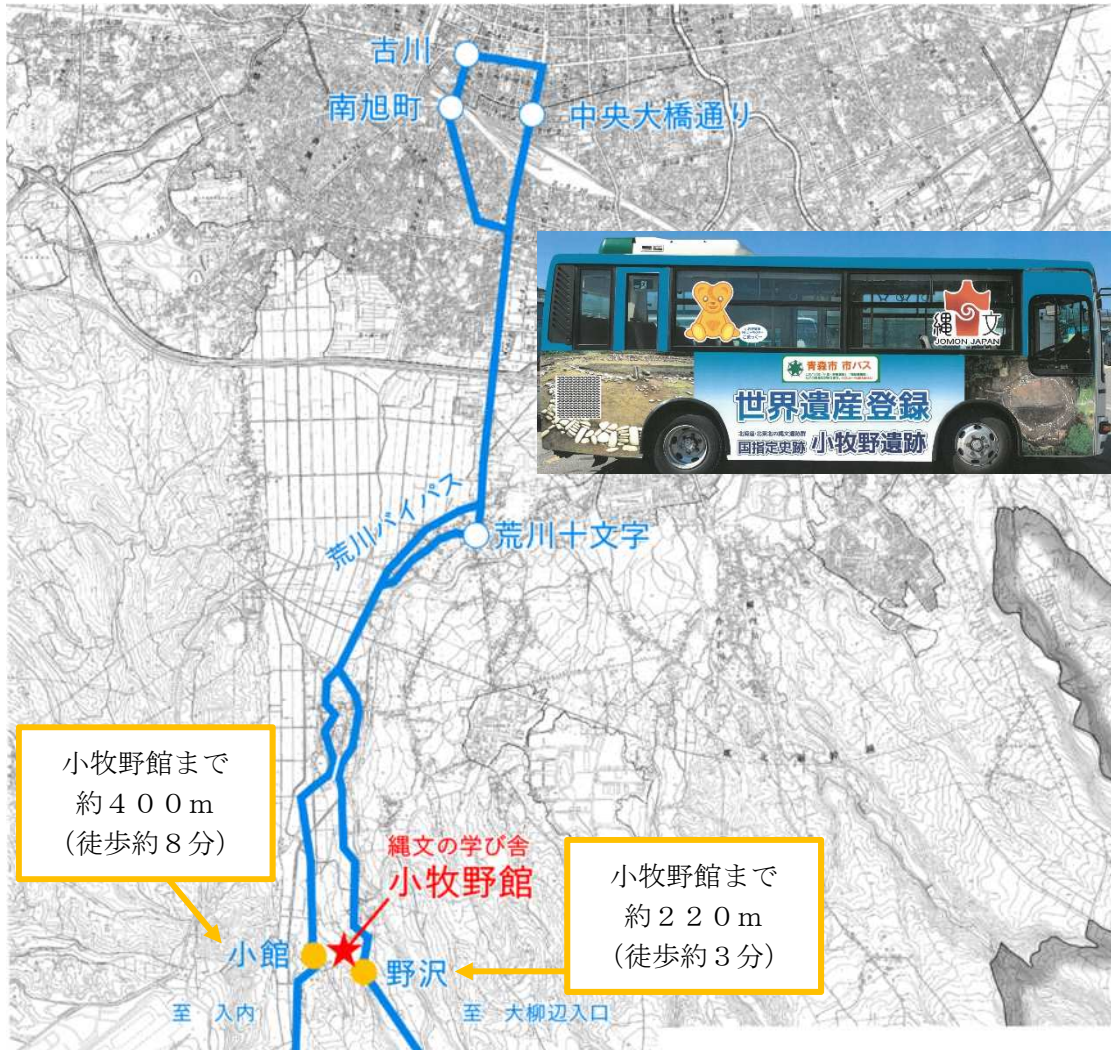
古川
南旭町
中央大橋通り
青森市 市バス
世界遺産登録
国指定史跡 小牧野遺跡
縄文
JOMON JAPAN
荒川バイパス
荒川十文字
小牧野館まで
約４００ｍ
（徒歩約８分）
縄文の学び舎
小牧野館
小牧野館まで
約２２０ｍ
（徒歩約３分）
小館
野沢
至 入内
至 大柳辺入口